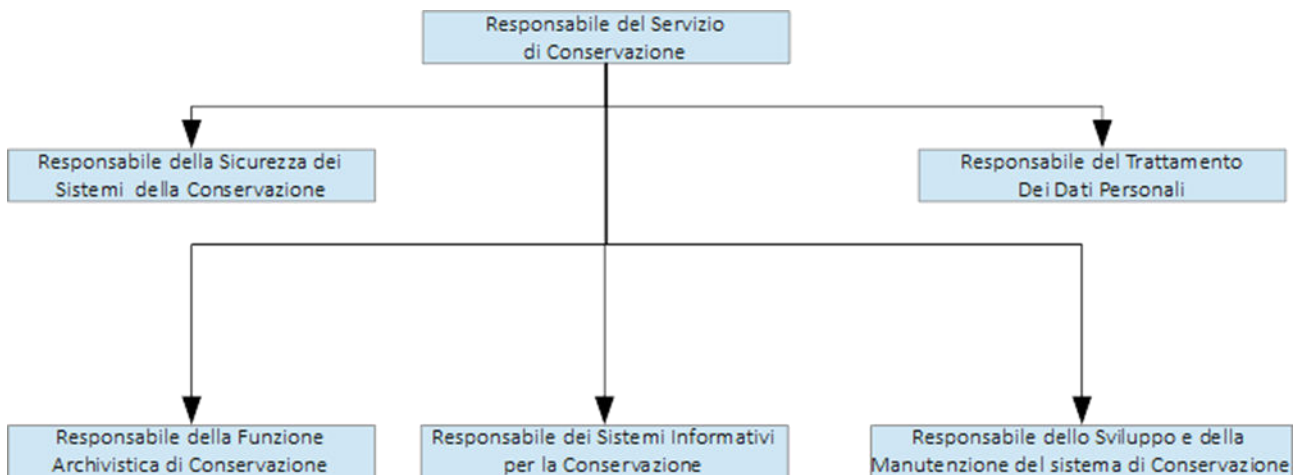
Responsabile del Servizio di Conservazione

Responsabile della Sicurezza dei Sistemi della Conservazione

Responsabile del Trattamento Dei Dati Personali

Responsabile della Funzione Archivistica di Conservazione

Responsabile dei Sistemi Informativi per la Conservazione

Responsabile dello Sviluppo e della Manutenzione del sistema di Conservazione